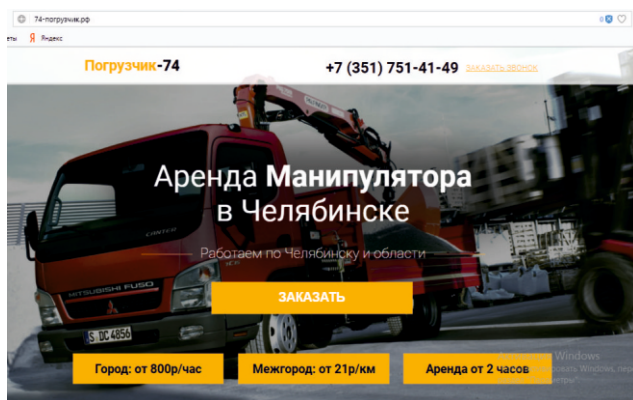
74-погрузчик.рф

еты Яндекс

Погрузчик-74

+7 (351) 751-41-49 ЗАКАЗАТЬ ЗВОНОК

Аренда Манипулятора в Челябинске

Работаем по Челябинску и области

ЗАКАЗАТЬ

CANTER

MITSUBISHI FUSO

S DC 4856

Город: от 800р/час

Межгород: от 21р/км

Аренда от 2 часов

Активация Windows
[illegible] Windows, пере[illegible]